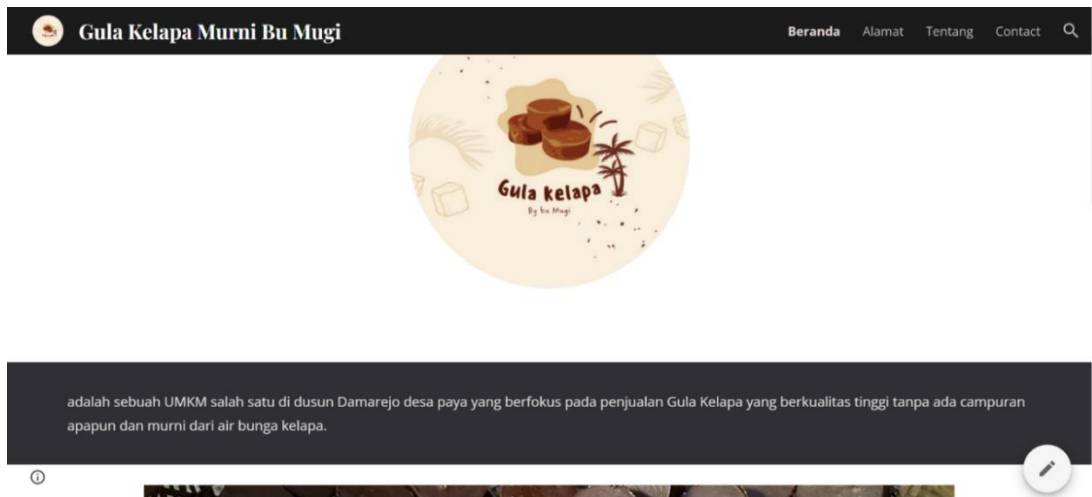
Gula Kelapa Murni Bu Mugi

Beranda Alamat Tentang Contact

Gula kelapa
By bu Mugi

adalah sebuah UMKM salah satu di dusun Damarejo desa paya yang berfokus pada penjualan Gula Kelapa yang berkualitas tinggi tanpa ada campuran apapun dan murni dari air bunga kelapa.